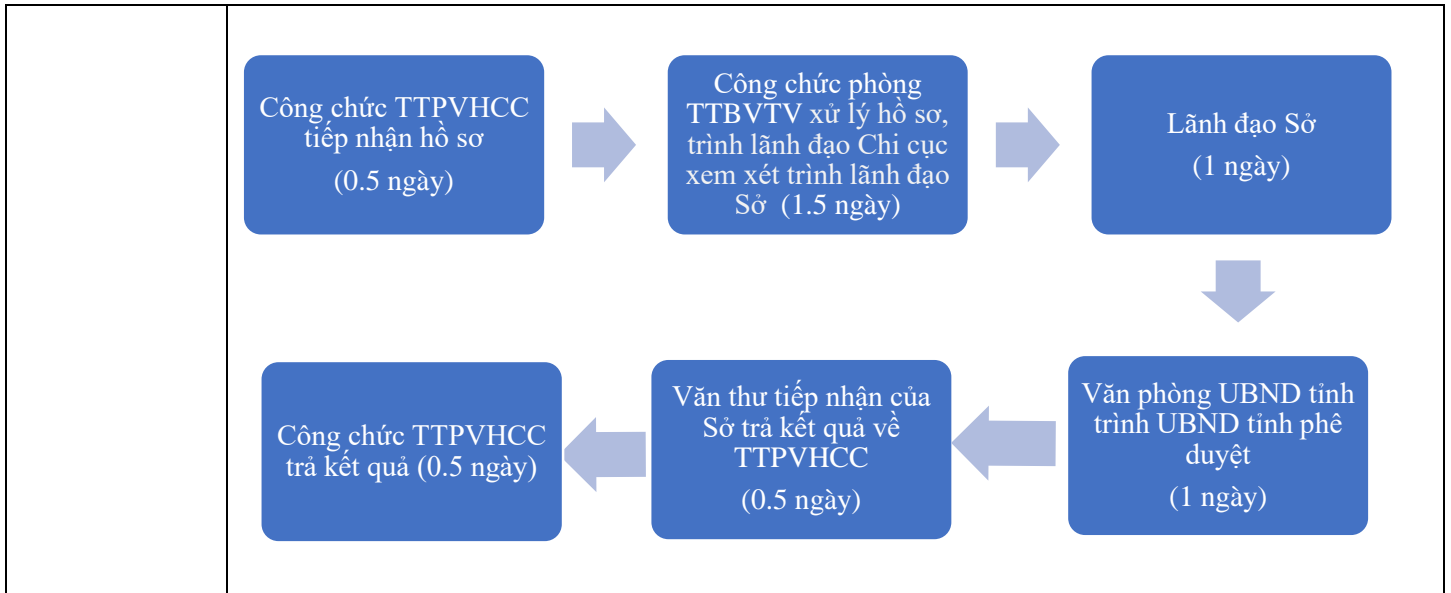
Công chức TTPVHCC tiếp nhận hồ sơ

(0.5 ngày)

Công chức phòng TTBVTV xử lý hồ sơ, trình lãnh đạo Chi cục xem xét trình lãnh đạo Sở (1.5 ngày)

Lãnh đạo Sở

(1 ngày)

Văn phòng UBND tỉnh trình UBND tỉnh phê duyệt

(1 ngày)

Văn thư tiếp nhận của Sở trả kết quả về TTPVHCC

(0.5 ngày)

Công chức TTPVHCC trả kết quả (0.5 ngày)